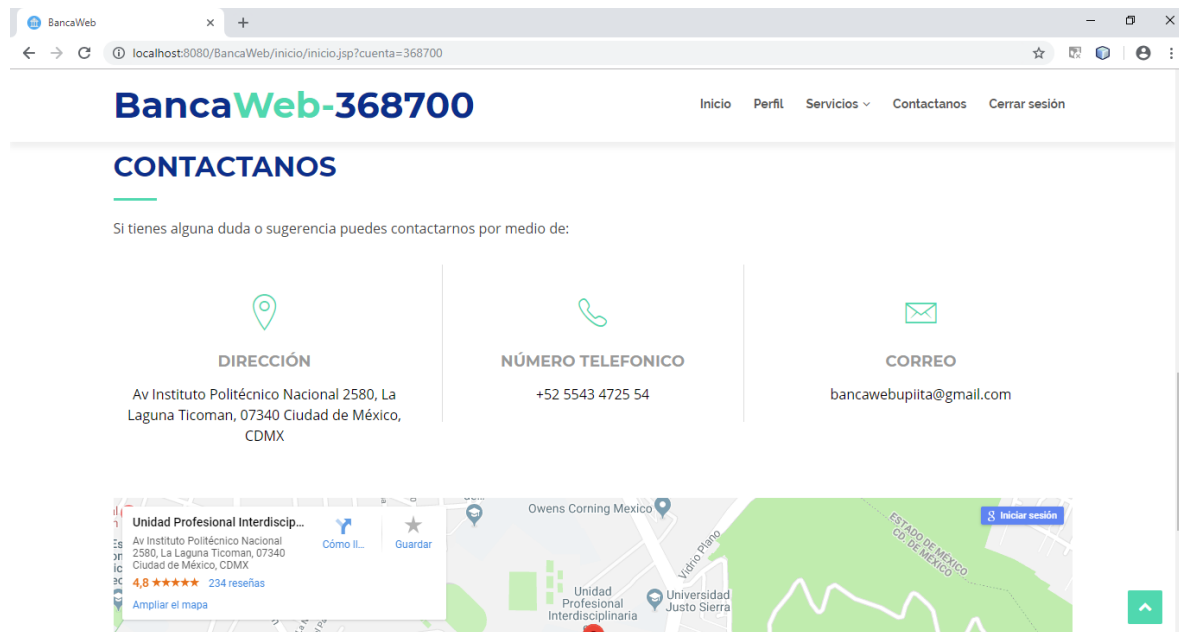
BancaWeb ×
+
localhost:8080/BancaWeb/inicio/inicio.jsp?cuenta=368700

BancaWeb-368700

Inicio Perfil Servicios Contactanos Cerrar sesión

CONTACTANOS

Si tienes alguna duda o sugerencia puedes contactarnos por medio de:

DIRECCIÓN

Av Instituto Politécnico Nacional 2580, La Laguna Ticoman, 07340 Ciudad de México, CDMX

NÚMERO TELEFONICO

+52 5543 4725 54

CORREO

bancawebupiita@gmail.com

Unidad Profesional Interdiscip...
Av Instituto Politécnico Nacional 2580, La Laguna Ticoman, 07340 Ciudad de México, CDMX
4,8 ★★★★★ 234 reseñas
Ampliar el mapa
Cómo ll...
Guardar
Owens Corning Mexico
Vidrio Plano
Unidad Profesional Interdisciplinaria
Universidad Justo Sierra
ESTADO DE MEXICO CD. DE MEXICO
Iniciar sesión